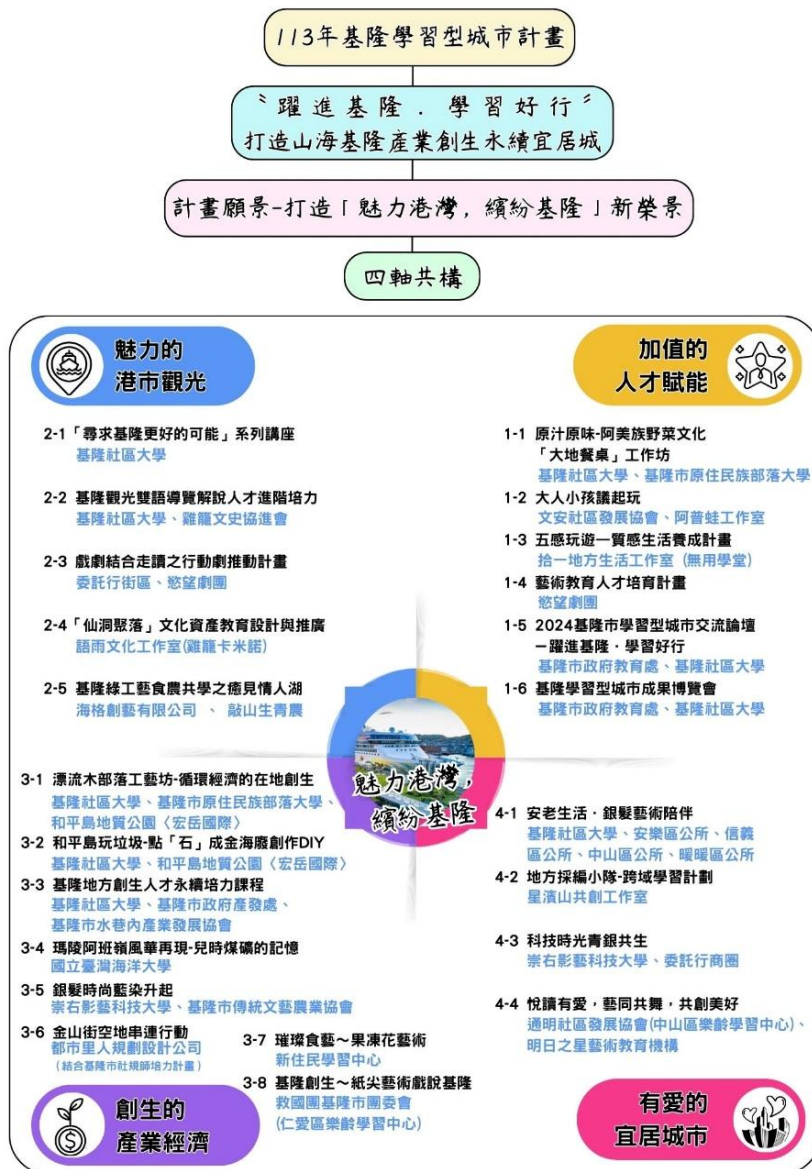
113年基隆學習型城市計畫

〝躍進基隆．學習好行〞
打造山海基隆產業創生永續宜居城

計畫願景-打造「魅力港灣，繽紛基隆」新榮景

四軸共構

魅力的
港市觀光

2-1「尋求基隆更好的可能」系列講座
基隆社區大學

2-2 基隆觀光雙語導覽解說人才進階培力
基隆社區大學、雞籠文史協進會

2-3 戲劇結合走讀之行動劇推動計畫
委託行街區、慾望劇團

2-4「仙洞聚落」文化資產教育設計與推廣
語雨文化工作室(雞籠卡米諾)

2-5 基隆綠工藝食農共學之癒見情人湖
海格創藝有限公司 、 敲山生青農

加值的
人才賦能

1-1 原汁原味-阿美族野菜文化「大地餐桌」工作坊
基隆社區大學、基隆市原住民族部落大學

1-2 大人小孩議起玩
文安社區發展協會、阿普蛙工作室

1-3 五感玩遊一質感生活養成計畫
拾一地方生活工作室（無用學堂）

1-4 藝術教育人才培育計畫
慾望劇團

1-5 2024基隆市學習型城市交流論壇－躍進基隆．學習好行
基隆市政府教育處、基隆社區大學

1-6 基隆學習型城市成果博覽會
基隆市政府教育處、基隆社區大學

魅力港灣，
繽紛基隆

3-1 漂流木部落工藝坊-循環經濟的在地創生
基隆社區大學、基隆市原住民族部落大學、和平島地質公園〈宏岳國際〉

3-2 和平島玩垃圾-點「石」成金海廢創作DIY
基隆社區大學、和平島地質公園〈宏岳國際〉

3-3 基隆地方創生人才永續培力課程
基隆社區大學、基隆市政府產發處、基隆市水巷內產業發展協會

3-4 瑪陵阿班嶺風華再現-兒時煤礦的記憶
國立臺灣海洋大學

3-5 銀髮時尚藍染升起
崇右影藝科技大學、基隆市傳統文藝農業協會

3-6 金山街空地串連行動
都市里人規劃設計公司
(結合基隆市社規師培力計畫)

3-7 璀璨食藝～果凍花藝術
新住民學習中心

3-8 基隆創生～紙尖藝術戲說基隆
救國團基隆市團委會
(仁愛區樂齡學習中心)

創生的
產業經濟

4-1 安老生活．銀髮藝術陪伴
基隆社區大學、安樂區公所、信義區公所、中山區公所、暖暖區公所

4-2 地方採編小隊-跨域學習計劃
星濱山共創工作室

4-3 科技時光青銀共生
崇右影藝科技大學、委託行商圈

4-4 悅讀有愛，藝同共舞，共創美好
通明社區發展協會(中山區樂齡學習中心)、明日之星藝術教育機構

有愛的
宜居城市